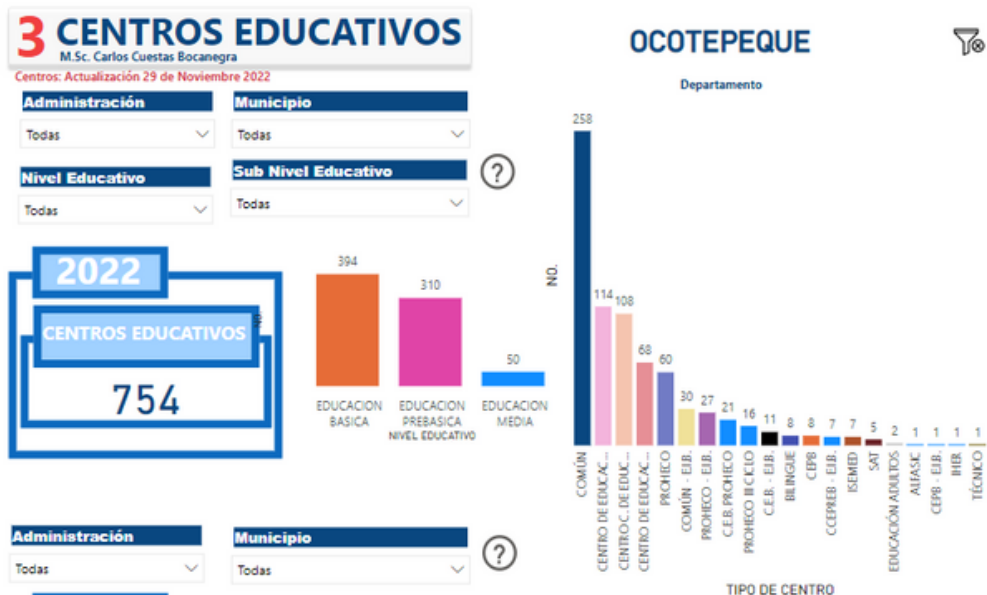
3 CENTROS EDUCATIVOS
M.Sc. Carlos Cuestas Bocanegra
Centros: Actualización 29 de Noviembre 2022

Administración
Todas

Municipio
Todas

Nivel Educativo
Todas

Sub Nivel Educativo
Todas

?

2022
CENTROS EDUCATIVOS
754

394
310
50
EDUCACION BASICA
EDUCACION PREBASICA
EDUCACION MEDIA
NIVEL EDUCATIVO

OCOTEPEQUE
Departamento

NO.

258
114
108
68
60
30
27
21
16
11
8
8
7
7
5
2
1
1
1
1

COMÚN
CENTRO DE EDUCAC...
CENTRO C. DE EDUC...
CENTRO DE EDUCAC...
PROHECO
COMÚN - E.I.B.
PROHECO - E.I.B.
C.E.B. PROHECO
PROHECO III CICLO
C.E.B. - E.I.B.
BILINGUE
CEPB
CCEPREB - E.I.B.
ISEMED
SAT
EDUCACIÓN ADULTOS
ALFASIC
CEPB - E.I.B.
IHER
TÉCNICO

TIPO DE CENTRO

Administración
Todas

Municipio
Todas

?